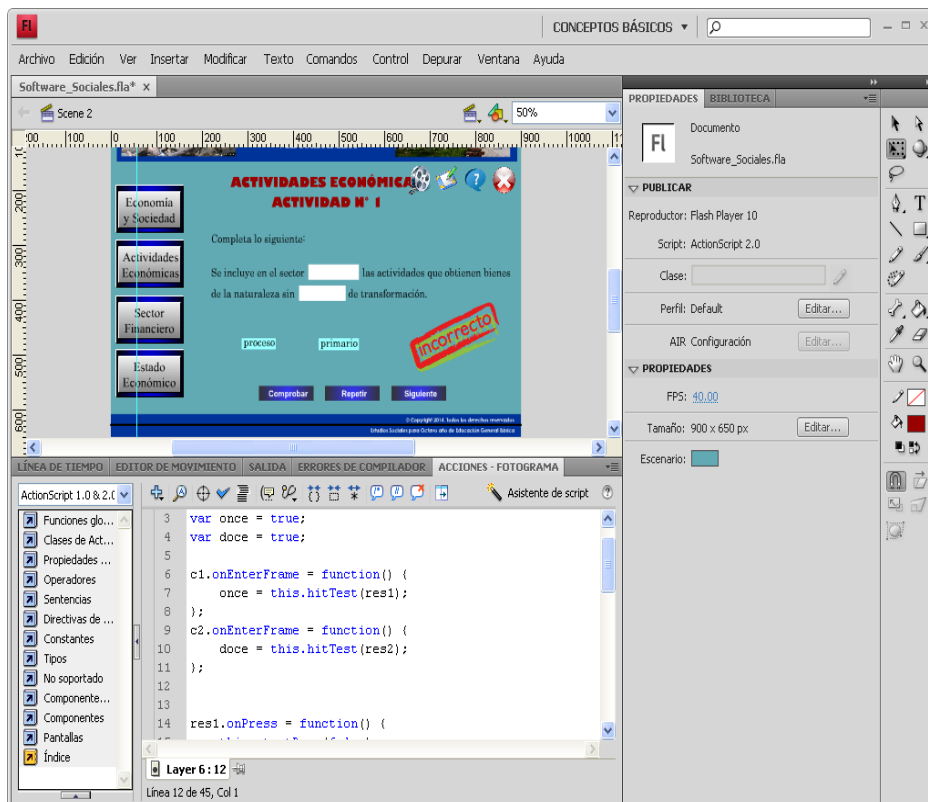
Fl
CONCEPTOS BÁSICOS ▾

Archivo Edición Ver Insertar Modificar Texto Comandos Control Depurar Ventana Ayuda

Software_Sociales.fla* ×

Scene 2
50%

100 0 100 200 300 400 500 600 700 800 900 1000

ACTIVIDADES ECONÓMICA
ACTIVIDAD N° 1

Economía y Sociedad
Actividades Económicas
Sector Financiero
Estado Económico

Completa lo siguiente:

Se incluye en el sector [ ] las actividades que obtienen bienes de la naturaleza sin [ ] de transformación.

proceso
primario

incorrecto

Comprobar
Repetir
Siguiente

© Copyright 2014. Todos los derechos reservados
Estudios Sociales para Octavo año de Educación General Básica

PROPIEDADES BIBLIOTECA

Fl
Documento
Software_Sociales.fla

PUBLICAR
Reproductor: Flash Player 10
Script: ActionScript 2.0
Clase:
Perfil: Default
Editar...
AIR Configuración
Editar...

PROPIEDADES
FPS: 40.00
Tamaño: 900 x 650 px
Editar...
Escenario:

LÍNEA DE TIEMPO EDITOR DE MOVIMIENTO SALIDA ERRORES DE COMPILADOR ACCIONES - FOTOGRAMA

ActionScript 1.0 & 2.0
Asistente de script

Funciones glo...
Clases de Act...
Propiedades ...
Operadores
Sentencias
Directivas de ...
Constantes
Tipos
No soportado
Componente...
Componentes
Pantallas
Índice

3 var once = true;
4 var doce = true;
5
6 c1.onEnterFrame = function() {
7 once = this.hitTest(res1);
8 };
9 c2.onEnterFrame = function() {
10 doce = this.hitTest(res2);
11 };
12
13
14 res1.onPress = function() {

Layer 6 : 12

Línea 12 de 45, Col 1